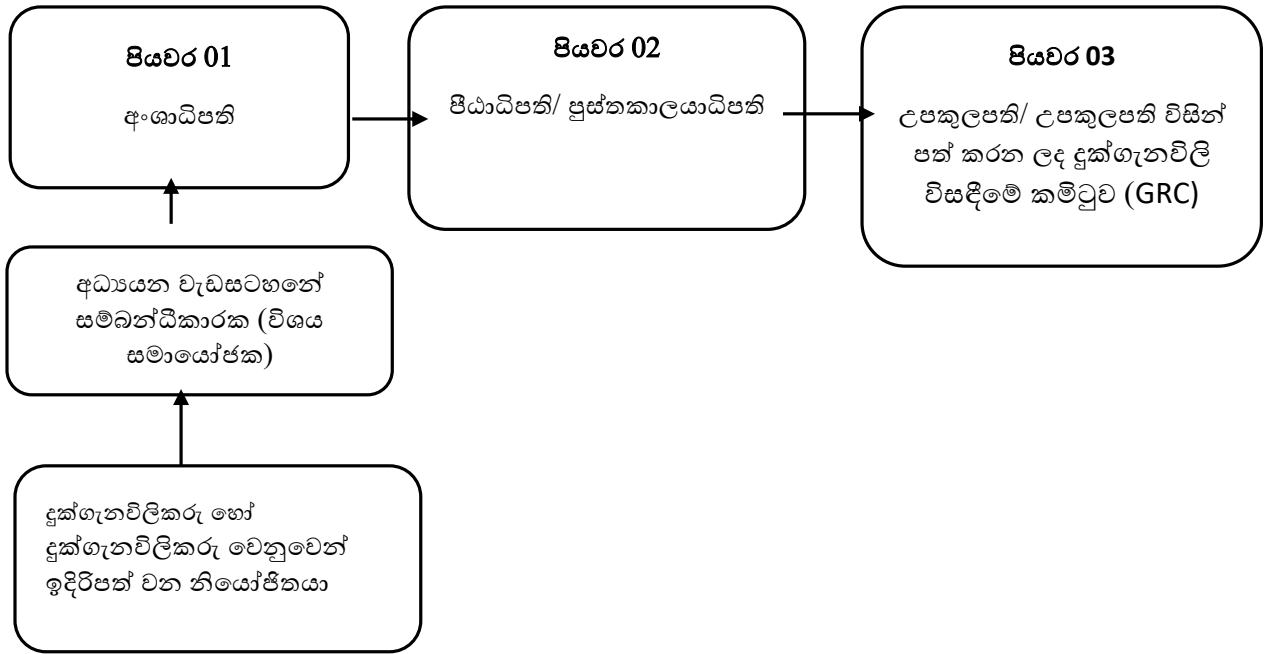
පියවර 01

අංශාධිපති

පියවර 02

පීඨාධිපති/ පුස්තකාලයාධිපති

පියවර 03

උපකුලපති/ උපකුලපති විසින් පත් කරන ලද දුක්ගැනවිලි විසඳීමේ කමිටුව (GRC)

අධ්‍යයන වැඩසටහනේ සම්බන්ධීකාරක (විශය සමායෝජක)

දුක්ගැනවිලිකරු හෝ දුක්ගැනවිලිකරු වෙනුවෙන් ඉදිරිපත් වන නියෝජිතයා